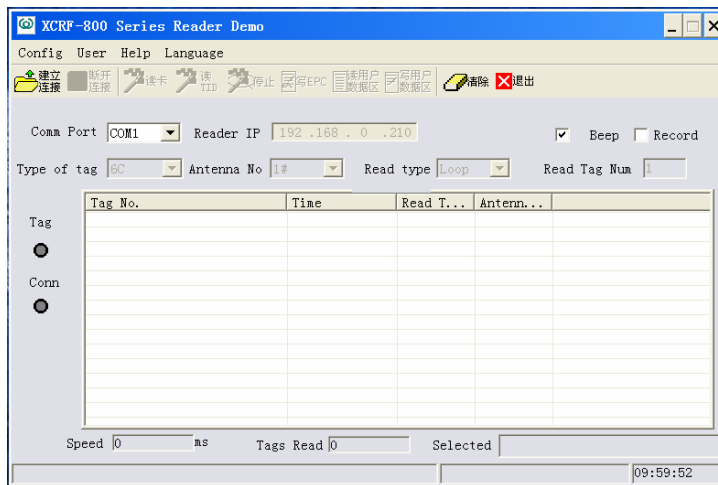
XCRF-800 Series Reader Demo

Config User Help Language

建立连接 断开连接 读卡 读TID 停止 写EPC 读用户数据区 写用户数据区 清除 退出

Comm Port COM1 Reader IP 192 .168 . 0 .210 ☑ Beep ☐ Record

Type of tag 6C Antenna No 1# Read type Loop Read Tag Num 1

Tag

Conn

| Tag No. | Time | Read T... | Antenn... |
|---|---|---|---|

Speed 0 ms Tags Read 0 Selected

09:59:52